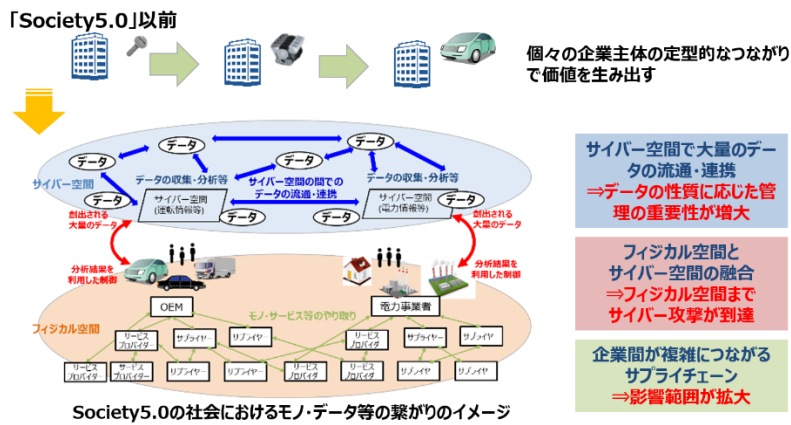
「Society5.0」以前

個々の企業主体の定型的なつながりで価値を生み出す

データ
データ
データ
データ
データ
データ
データ
データ

サイバー空間

データの収集・分析等
サイバー空間(運転情報等)

サイバー空間の間でのデータの流通・連携

データの収集・分析等
サイバー空間(電力情報等)

創出される大量のデータ
創出される大量のデータ

分析結果を利用した制御
分析結果を利用した制御

OEM
電力事業者
モノ・サービス等のやり取り
フィジカル空間

サービスプロバイダー
サプライヤー
サプライヤ
サービスプロバイダ
サプライヤー
サプライヤ
サービスプロバイダ
サービスプロバイダー
サプライヤー
サプライヤー
サービスプロバイダ
サービスプロバイダ
サプライヤ
サプライヤ

サイバー空間で大量のデータの流通・連携
⇒データの性質に応じた管理の重要性が増大

フィジカル空間とサイバー空間の融合
⇒フィジカル空間までサイバー攻撃が到達

企業間が複雑につながるサプライチェーン
⇒影響範囲が拡大

Society5.0の社会におけるモノ・データ等の繋がりのイメージ